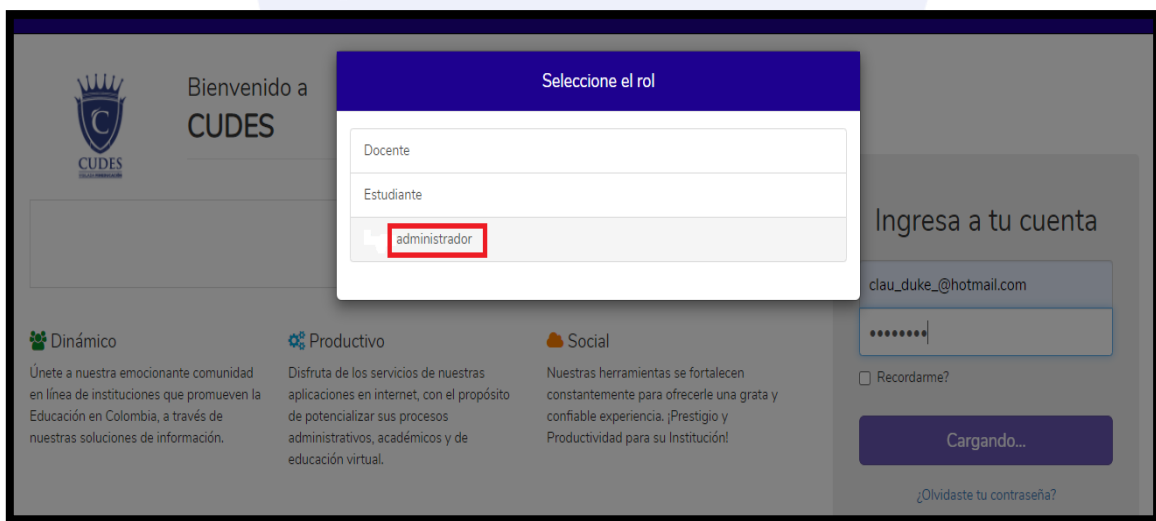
CUDES

Bienvenido a
CUDES

Seleccione el rol

Docente

Estudiante

administrador

Ingresa a tu cuenta

clau_duke_@hotmail.com

••••••••

Recordarme?

Cargando...

¿Olvidaste tu contraseña?

Dinámico

Únete a nuestra emocionante comunidad en línea de instituciones que promueven la Educación en Colombia, a través de nuestras soluciones de información.

Productivo

Disfruta de los servicios de nuestras aplicaciones en internet, con el propósito de potencializar sus procesos administrativos, académicos y de educación virtual.

Social

Nuestras herramientas se fortalecen constantemente para ofrecerle una grata y confiable experiencia. ¡Prestigio y Productividad para su Institución!